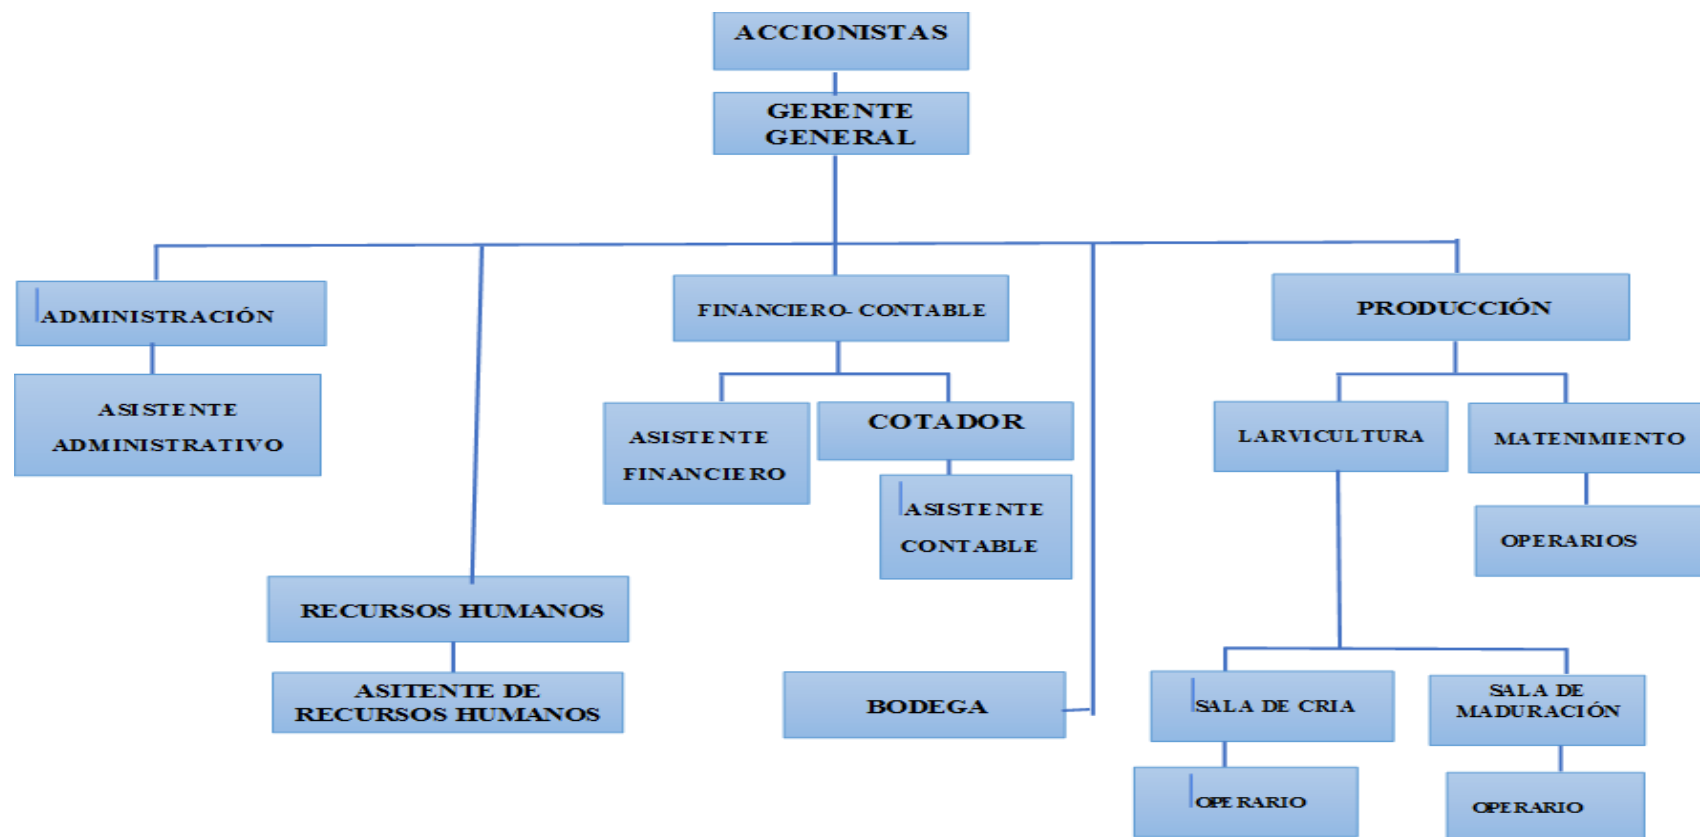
ACCIONISTAS

GERENTE GENERAL

ADMINISTRACIÓN

ASISTENTE ADMINISTRATIVO

FINANCIERO- CONTABLE

ASISTENTE FINANCIERO

COTADOR

ASISTENTE CONTABLE

PRODUCCIÓN

LARVICULTURA

MATENIMIENTO

OPERARIOS

RECURSOS HUMANOS

ASITENTE DE RECURSOS HUMANOS

BODEGA

SALA DE CRIA

OPERARIO

SALA DE MADURACIÓN

OPERARIO